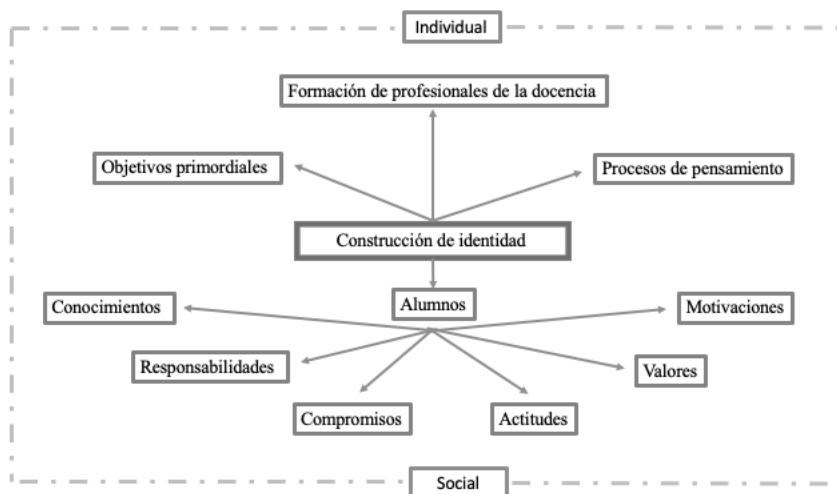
Individual

Formación de profesionales de la docencia

Objetivos primordiales

Procesos de pensamiento

Construcción de identidad

Alumnos

Conocimientos

Motivaciones

Responsabilidades

Valores

Compromisos

Actitudes

Social